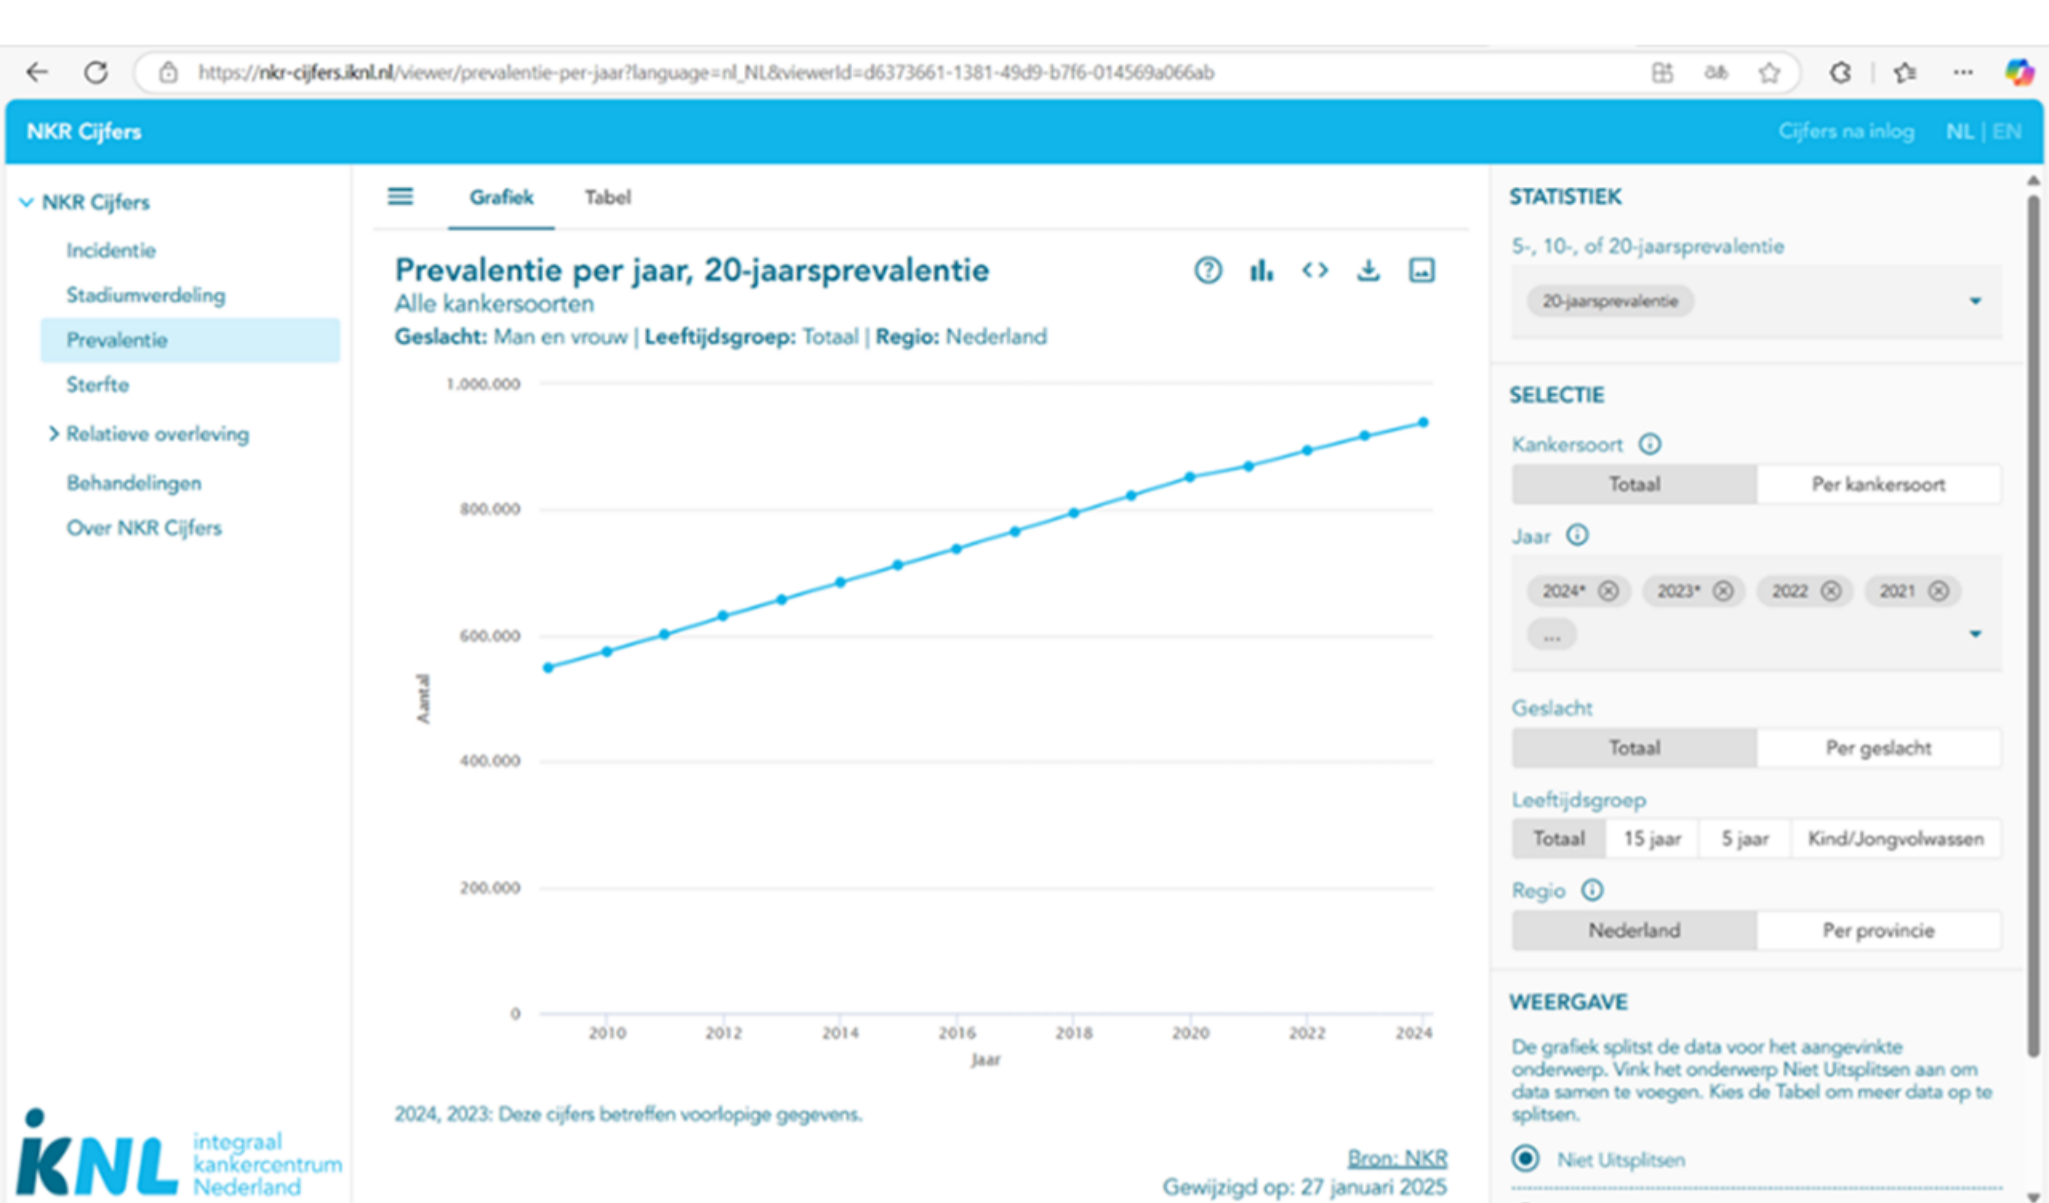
https://nkr-cijfers.iknl.nl/viewer/prevalentie-per-jaar?language=nl_NL&viewerId=d6373661-1381-49d9-b7f6-014569a066ab

NKR Cijfers

Cijfers na inlog NL | EN

NKR Cijfers

Incidentie

Stadiumverdeling

Prevalentie

Sterfte

Relatieve overleving

Behandelingen

Over NKR Cijfers

Grafiek Tabel

Prevalentie per jaar, 20-jaarsprevalentie

Alle kankersoorten

**Geslacht:** Man en vrouw | **Leeftijdsgroep:** Totaal | **Regio:** Nederland

1.000.000
800.000
600.000
400.000
200.000
0

Aantal

2010 2012 2014 2016 2018 2020 2022 2024

Jaar

2024, 2023: Deze cijfers betreffen voorlopige gegevens.

Bron: NKR

Gewijzigd op: 27 januari 2025

iKNL integraal kankercentrum Nederland

STATISTIEK

5-, 10-, of 20-jaarsprevalentie

20-jaarsprevalentie

SELECTIE

Kankersoort

Totaal | Per kankersoort

Jaar

2024* 2023* 2022 2021 ...

Geslacht

Totaal | Per geslacht

Leeftijdsgroep

Totaal | 15 jaar | 5 jaar | Kind/Jongvolwassen

Regio

Nederland | Per provincie

WEERGAVE

De grafiek splitst de data voor het aangevinkte onderwerp. Vink het onderwerp Niet Uitsplitsen aan om data samen te voegen. Kies de Tabel om meer data op te splitsen.

Niet Uitsplitsen